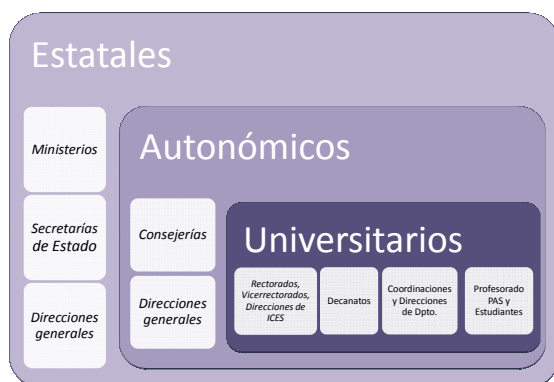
Estatales

Ministerios

Secretarías de Estado

Direcciones generales

Autonómicos

Consejerías

Direcciones generales

Universitarios

Rectorados, Vicerrectorados, Direcciones de ICES

Decanatos

Coordinaciones y Direcciones de Dpto.

Profesorado PAS y Estudiantes